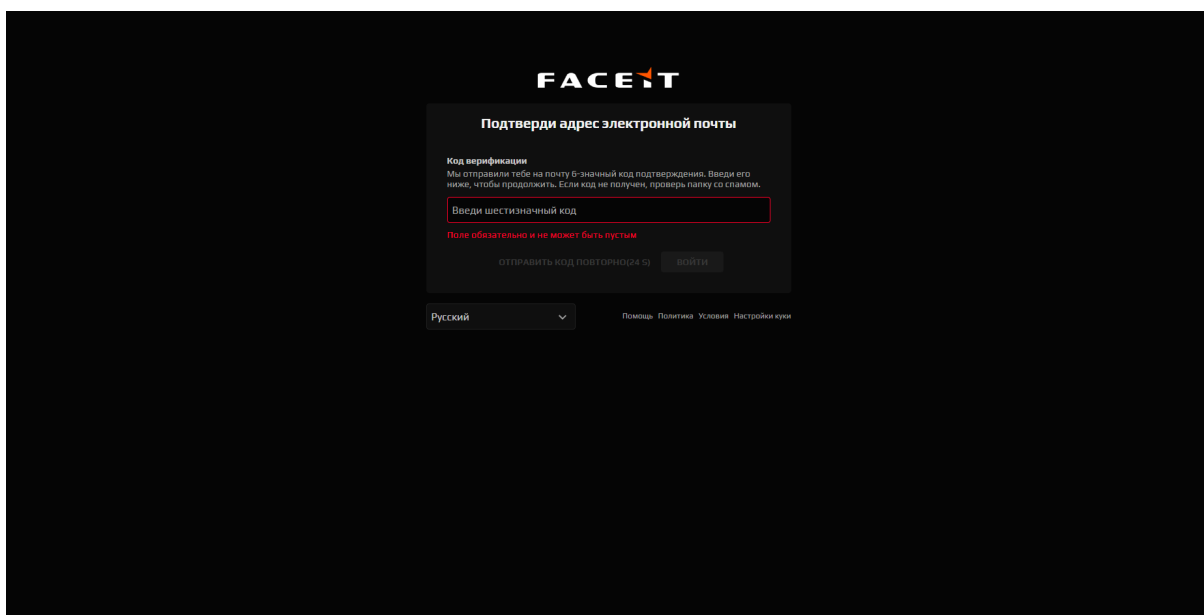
FACEIT

Подтверди адрес электронной почты

Код верификации
Мы отправили тебе на почту 6-значный код подтверждения. Введи его ниже, чтобы продолжить. Если код не получен, проверь папку со спамом.

Введи шестизначный код

Поле обязательно и не может быть пустым

ОТПРАВИТЬ КОД ПОВТОРНО(24 S) ВОЙТИ

Русский

Помощь Политика Условия Настройки куки